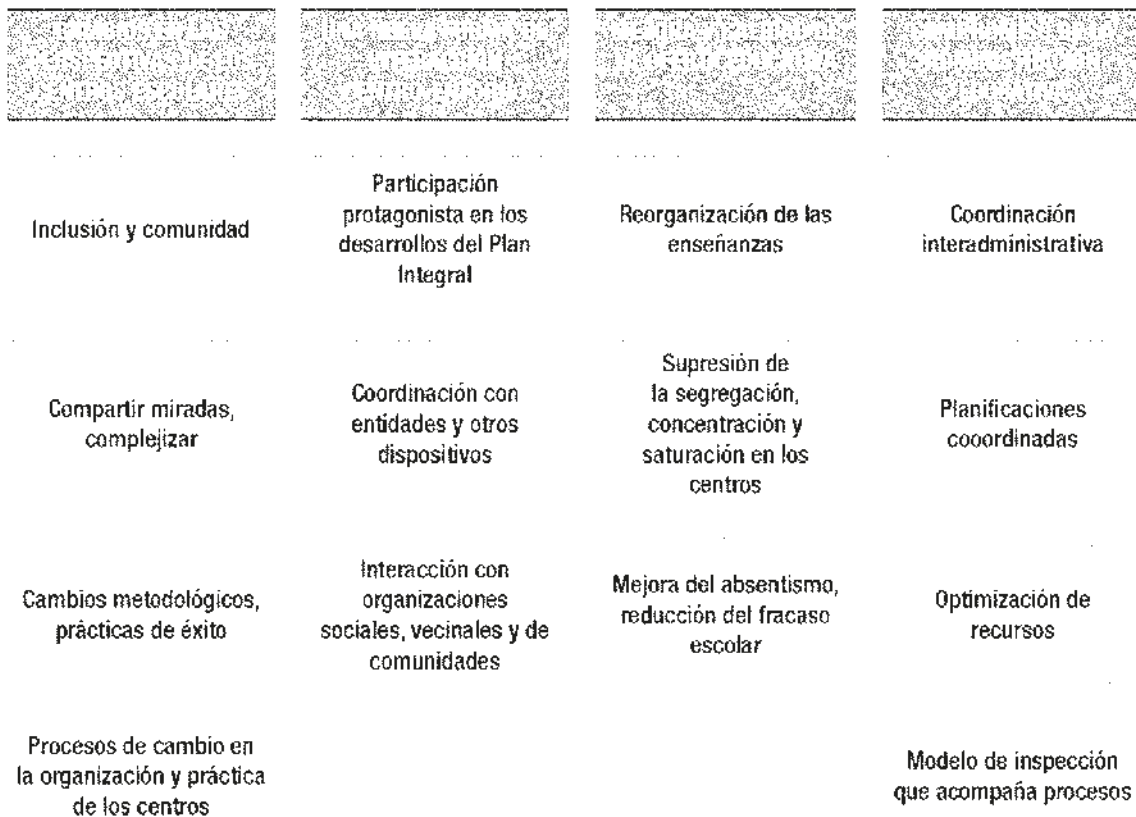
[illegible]

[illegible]

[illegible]

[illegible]

| | | | |
|---|---|---|---|
| Inclusión y comunidad | Participación protagonista en los desarrollos del Plan Integral | Reorganización de las enseñanzas | Coordinación interadministrativa |
| Compartir miradas, complejizar | Coordinación con entidades y otros dispositivos | Supresión de la segregación, concentración y saturación en los centros | Planificaciones cooordinadas |
| Cambios metodológicos, prácticas de éxito | Interacción con organizaciones sociales, vecinales y de comunidades | Mejora del absentismo, reducción del fracaso escolar | Optimización de recursos |
| Procesos de cambio en la organización y práctica de los centros | | | Modelo de inspección que acompaña procesos |